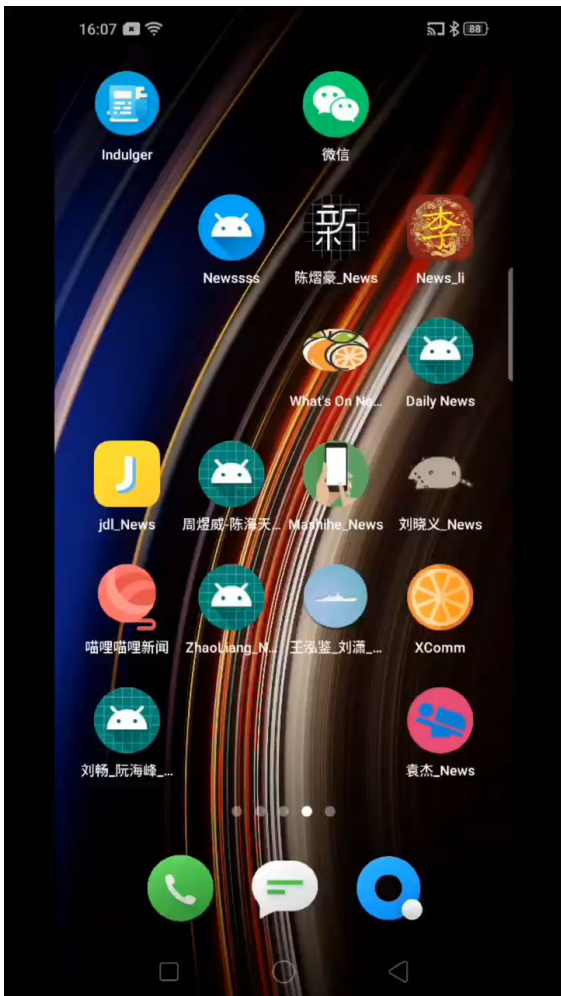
16:07

88

Indulger

微信

Newssss

新

陈熠豪_News

李

News_li

What's On No...

Daily News

J

jdl_News

周煜威-陈瀚天...

Mashihe_News

刘晓义_News

喵哩喵哩新闻

ZhaoLiang_N...

王泓鉴_刘潇_...

XComm

刘畅_阮海峰_...

袁杰_News